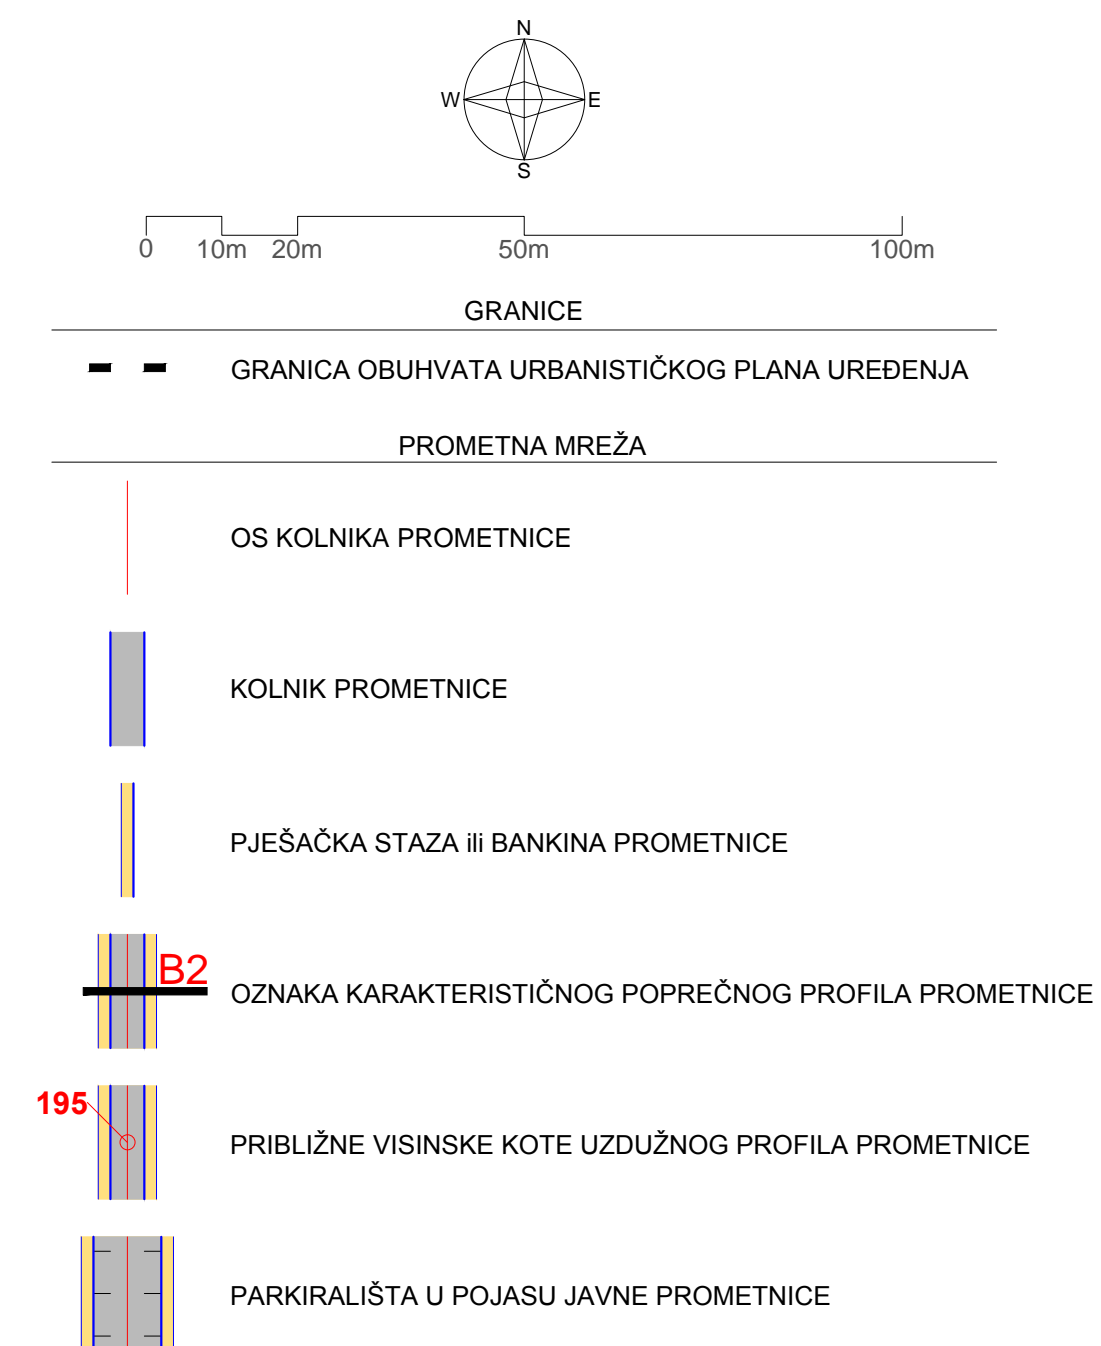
N
W
E
S

0 10m 20m 50m 100m

GRANICE

GRANICA OBUHVATA URBANISTIČKOG PLANA UREĐENJA

PROMETNA MREŽA

OS KOLNIKA PROMETNICE

KOLNIK PROMETNICE

PJEŠAČKA STAZA ili BANKINA PROMETNICE

B2

OZNAKA KARAKTERISTIČNOG POPREČNOG PROFILA PROMETNICE

195

PRIBLIŽNE VISINSKE KOTE UZDUŽNOG PROFILA PROMETNICE

PARKIRALIŠTA U POJASU JAVNE PROMETNICE